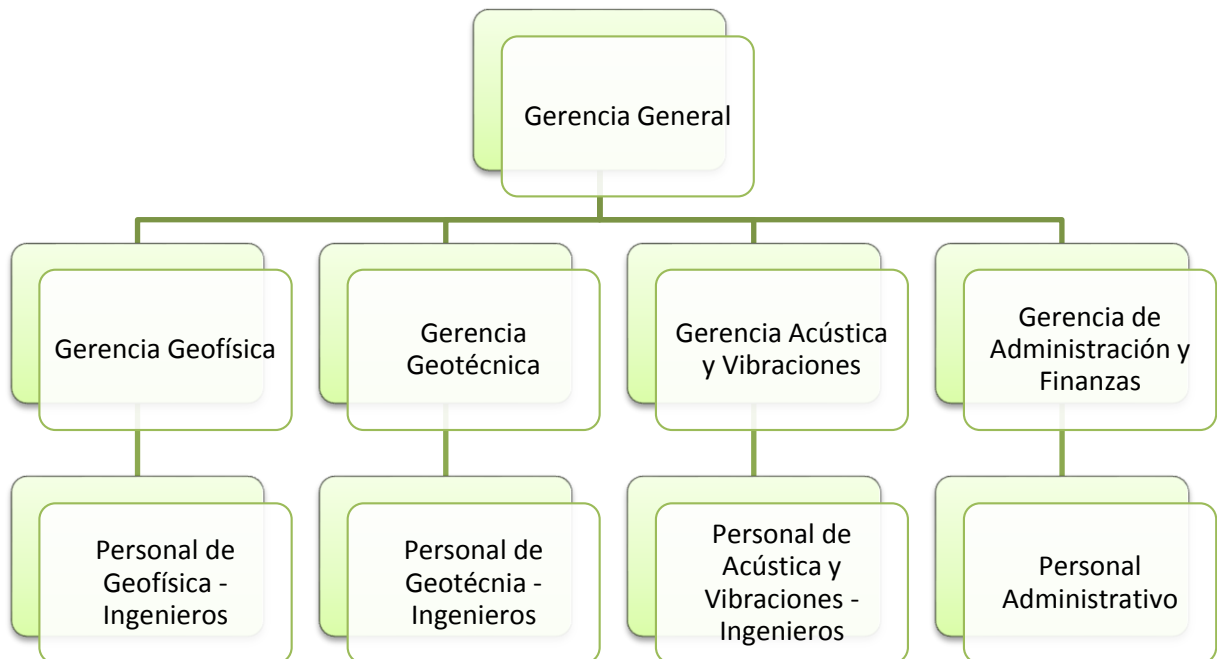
Gerencia General

Gerencia Geofísica

Gerencia Geotécnica

Gerencia Acústica y Vibraciones

Gerencia de Administración y Finanzas

Personal de Geofísica - Ingenieros

Personal de Geotécnia - Ingenieros

Personal de Acústica y Vibraciones - Ingenieros

Personal Administrativo